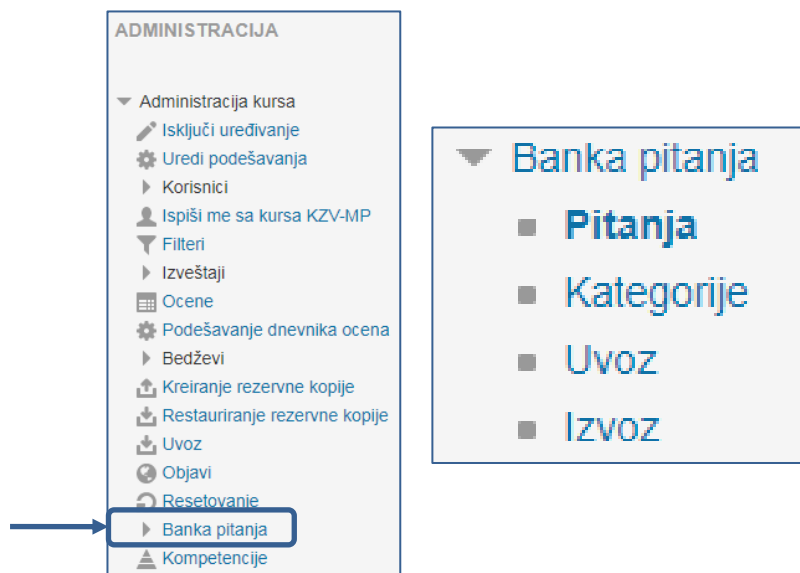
ADMINISTRACIJA

Administracija kursa
Isključi uređivanje
Uredi podešavanja
Korisnici
Ispiši me sa kursa KZV-MP
Filteri
Izveštaji
Ocene
Podešavanje dnevnika ocena
Bedževi
Kreiranje rezervne kopije
Restauriranje rezervne kopije
Uvoz
Objavi
Resetovanje
Banka pitanja
Kompetencije

Banka pitanja
Pitanja
Kategorije
Uvoz
Izvoz